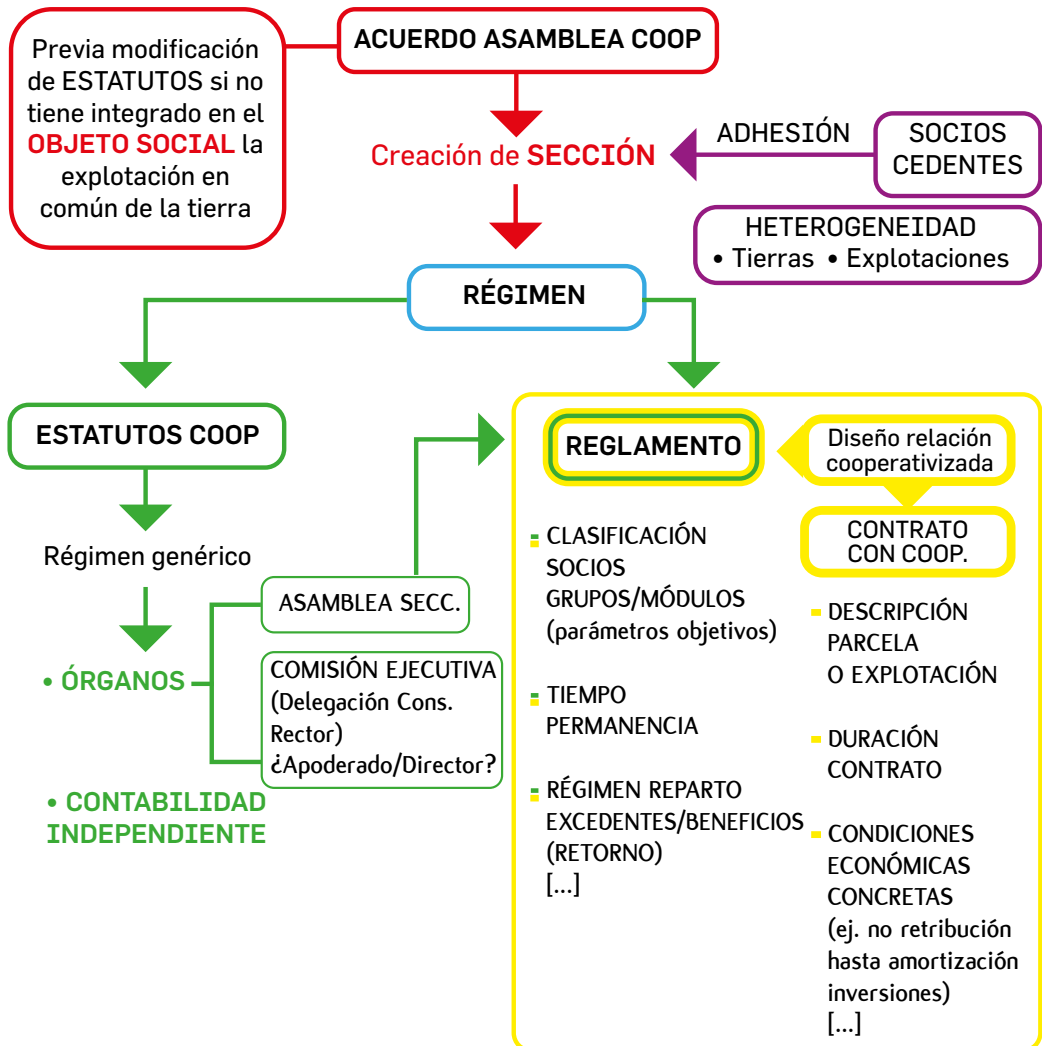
Previa modificación de ESTATUTOS si no tiene integrado en el OBJETO SOCIAL la explotación en común de la tierra

ACUERDO ASAMBLEA COOP

Creación de SECCIÓN

ADHESIÓN

SOCIOS CEDENTES

HETEROGENEIDAD
• Tierras • Explotaciones

RÉGIMEN

ESTATUTOS COOP

Régimen genérico

• ÓRGANOS

ASAMBLEA SECC.

COMISIÓN EJECUTIVA (Delegación Cons. Rector) ¿Apoderado/Director?

• CONTABILIDAD INDEPENDIENTE

REGLAMENTO

Diseño relación cooperativizada

CONTRATO CON COOP.

CLASIFICACIÓN SOCIOS GRUPOS/MÓDULOS (parámetros objetivos)

TIEMPO PERMANENCIA

RÉGIMEN REPARTO EXCEDENTES/BENEFICIOS (RETORNO) [...]

DESCRIPCIÓN PARCELA O EXPLOTACIÓN

DURACIÓN CONTRATO

CONDICIONES ECONÓMICAS CONCRETAS (ej. no retribución hasta amortización inversiones) [...]